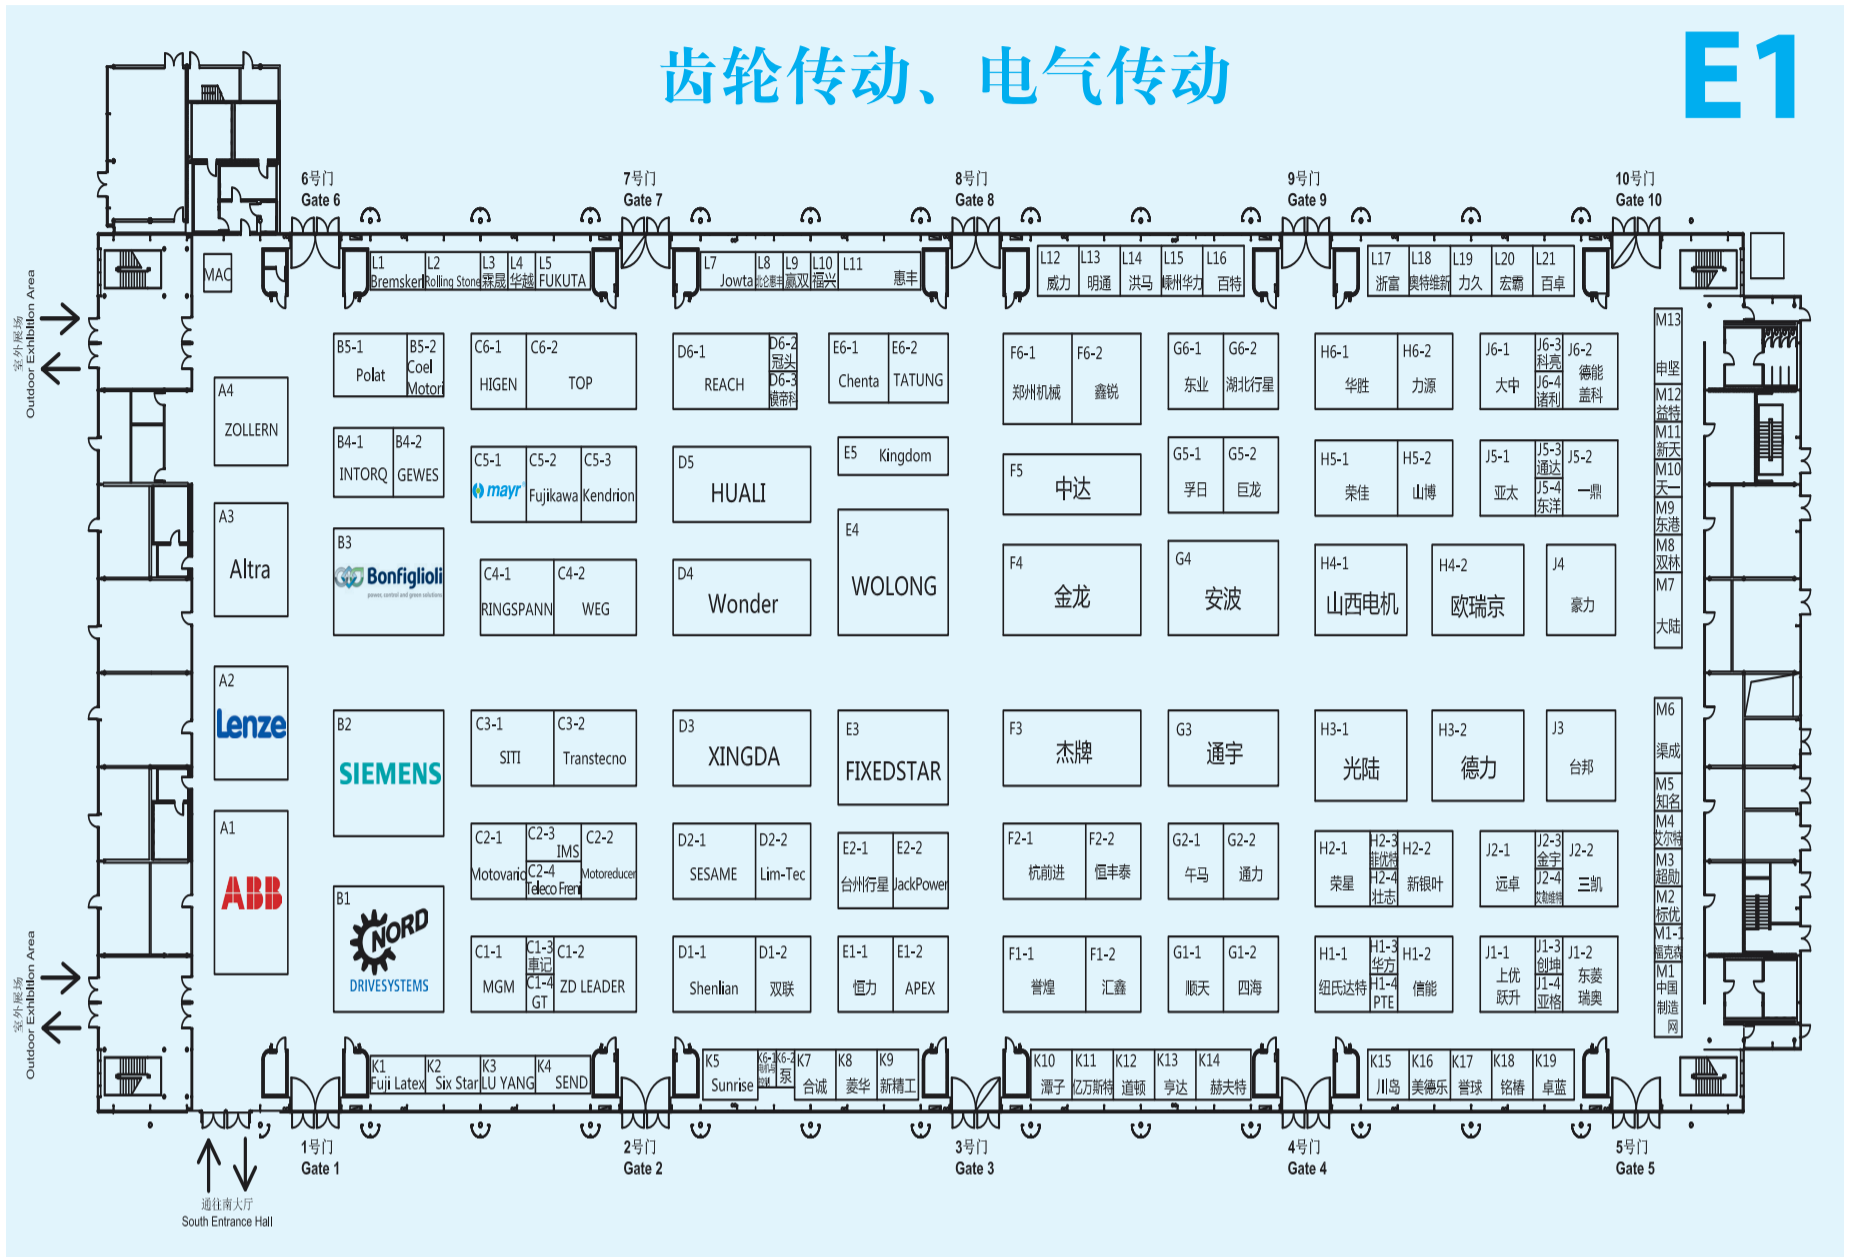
齿轮传动、电气传动

E1

6号门 Gate 6
7号门 Gate 7
8号门 Gate 8
9号门 Gate 9
10号门 Gate 10

MAC

L1 Bremsker
L2 Rolling Stone
L3 霖晟
L4 华越
L5 FUKUTA
L7 Jowta
L8 北仑轴承
L9 赢双
L10 福兴
L11 惠丰
L12 威力
L13 明通
L14 洪马
L15 嵊州华力
L16 百特
L17 浙富
L18 奥特维新
L19 力久
L20 宏霸
L21 百卓

室外展场 Outdoor Exhibition Area

A4 ZOLLERN
A3 Altra
A2 Lenze
A1 ABB

B5-1 Polat
B5-2 Coel Motori
B4-1 INTORQ
B4-2 GEWES
B3 Bonfiglioli
B2 SIEMENS
B1 NORD DRIVESYSTEMS

C6-1 HIGEN
C6-2 TOP
C5-1 mayr
C5-2 Fujikawa
C5-3 Kendrion
C4-1 RINGSPANN
C4-2 WEG
C3-1 SITI
C3-2 Transtecno
C2-1 Motovario
C2-3 IMS
C2-4 Teleco Freni
C2-2 Motoreducer
C1-1 MGM
C1-3 串记
C1-4 GT
C1-2 ZD LEADER

D6-1 REACH
D6-2 冠头
D6-3 康帝科
D5 HUALI
D4 Wonder
D3 XINGDA
D2-1 SESAME
D2-2 Lim-Tec
D1-1 Shenlian
D1-2 双联

E6-1 Chenta
E6-2 TATUNG
E5 Kingdom
E4 WOLONG
E3 FIXEDSTAR
E2-1 台州行星
E2-2 JackPower
E1-1 恒力
E1-2 APEX

F6-1 郑州机械
F6-2 鑫锐
F5 中达
F4 金龙
F3 杰牌
F2-1 杭前进
F2-2 恒丰泰
F1-1 誉煌
F1-2 汇鑫

G6-1 东业
G6-2 湖北行星
G5-1 孚日
G5-2 巨龙
G4 安波
G3 通宇
G2-1 午马
G2-2 通力
G1-1 顺天
G1-2 四海

H6-1 华胜
H6-2 力源
H5-1 荣佳
H5-2 山博
H4-1 山西电机
H4-2 欧瑞京
H3-1 光陆
H3-2 德力
H2-1 荣星
H2-3 能优特
H2-4 壮志
H2-2 新银叶
H1-1 纽氏达特
H1-3 华方
H1-4 PTE
H1-2 信能

J6-1 大中
J6-3 科亮
J6-4 诸利
J6-2 德能 盖科
J5-1 亚太
J5-3 通达
J5-4 东洋
J5-2 一鼎
J4 豪力
J3 台邦
J2-1 远卓
J2-3 金宇
J2-4 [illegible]
J2-2 三凯
J1-1 上优 跃升
J1-3 创坤
J1-4 亚格
J1-2 东菱 瑞奥

M13 申坚
M12 益特
M11 新天
M10 天一
M9 东港
M8 双林
M7 大陆
M6 渠成
M5 知名
M4 艾尔特
M3 超励
M2 标优
M1-1 福克斯
M1 中国制造网

K1 Fuji Latex
K2 Six Star
K3 LU YANG
K4 SEND
K5 Sunrise
K6-1 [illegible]
K6-2 泵
K7 合诚
K8 菱华
K9 新精工
K10 潭子
K11 亿万斯特
K12 道顿
K13 亨达
K14 赫夫特
K15 川岛
K16 美德乐
K17 誉球
K18 铭椿
K19 卓蓝

1号门 Gate 1
2号门 Gate 2
3号门 Gate 3
4号门 Gate 4
5号门 Gate 5

通往南大厅 South Entrance Hall